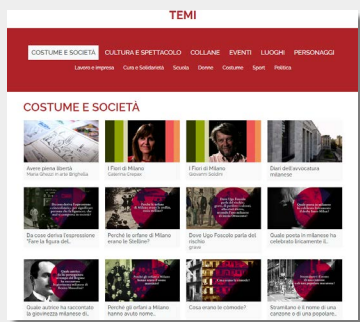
TEMI

COSTUME E SOCIETÀ CULTURA E SPETTACOLO COLLANE EVENTI LUOGHI PERSONAGGI

Lavoro e impresa Cura e Solidarietà Scuola Donne Costume Sport Politica

COSTUME E SOCIETÀ

Avere piena libertà
Maria Grazia e Maria Brighinda

I Fiori di Milano
Caterina Crespi

I Fiori di Milano
Giovanni Soldini

Diari dell'avvocatura milanese

Da cosa deriva l'espressione "Fare la figura del...

Perchè le orfane di Milano erano le Stelline?

Dove Ugo Foscolo parla del rischio
grave

Quale poeta in milanese ha celebrato (in)umente il...

Quale autrice ha raccontato la giovinezza milanese di...

Perchè gli orfani a Milano hanno avuto nome...

Cosa erano le comode?

Strambino è il nome di una canzone o di una popolare...